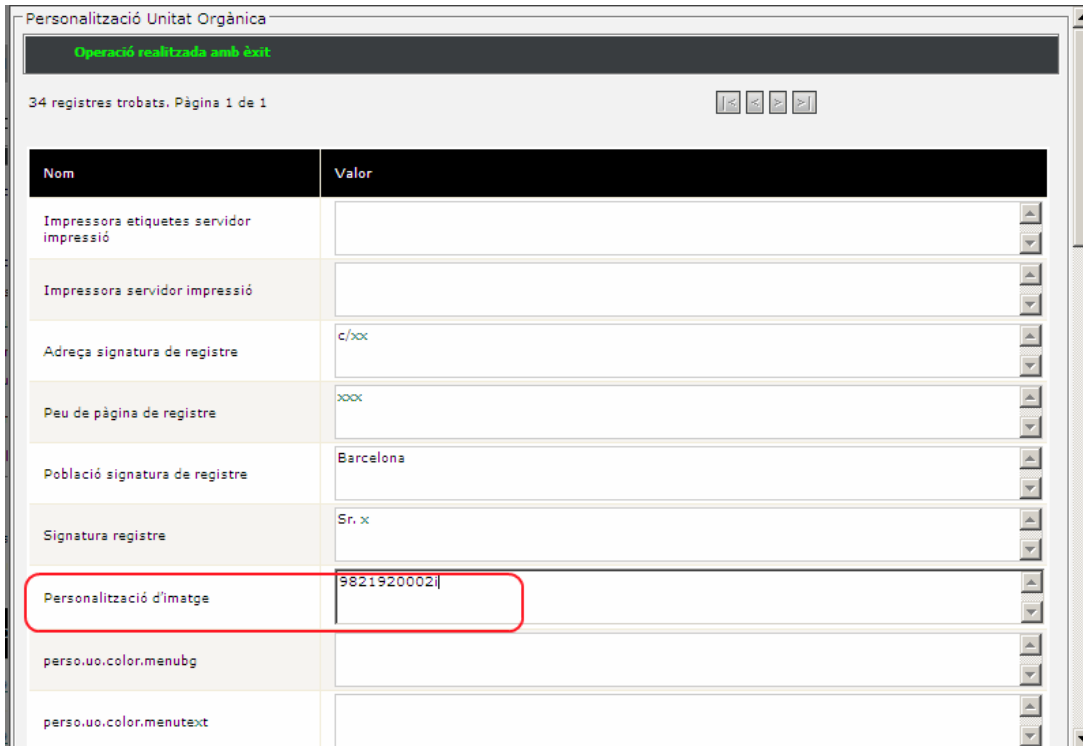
Personalització Unitat Orgànica

Operació realitzada amb èxit

34 registres trobats. Pàgina 1 de 1

| Nom | Valor |
|---|---|
| Impressora etiquetes servidor impressió | |
| Impressora servidor impressió | |
| Adreça signatura de registre | c/xx |
| Peu de pàgina de registre | xxx |
| Població signatura de registre | Barcelona |
| Signatura registre | Sr. x |
| Personalització d'imatge | 9821920002i |
| perso.uo.color.menubg | |
| perso.uo.color.menutext | |